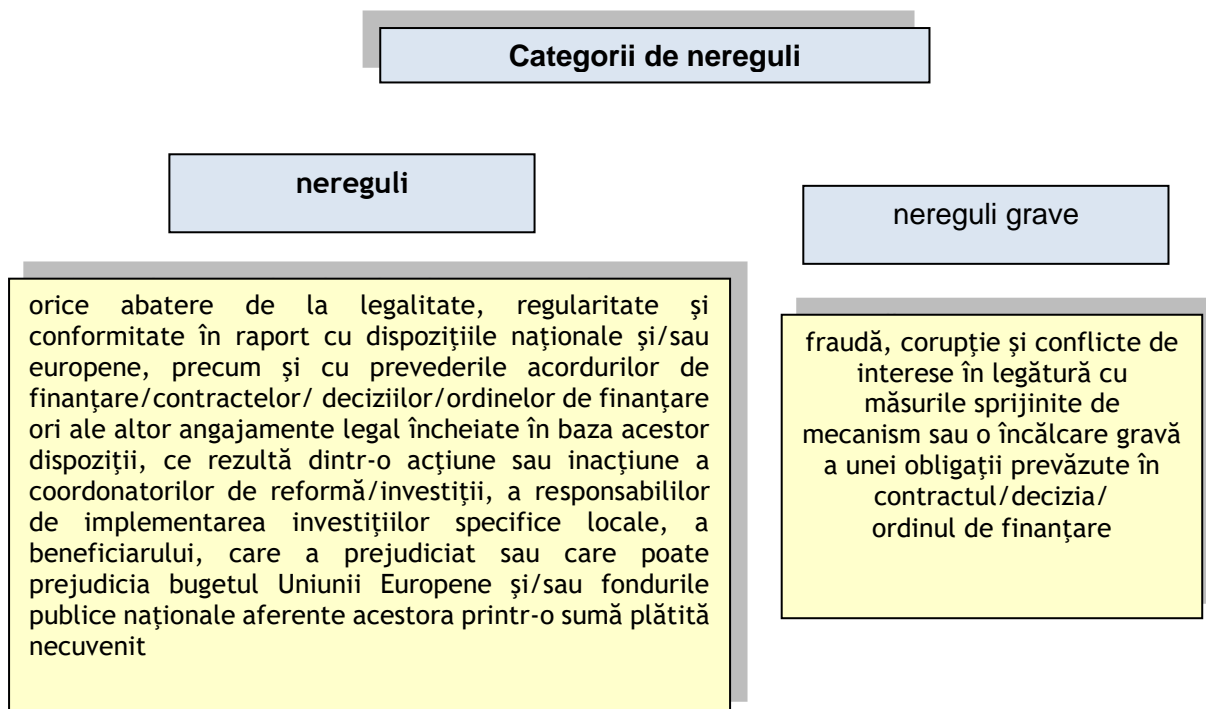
Categorii de nereguli

nereguli

nereguli grave

orice abatere de la legalitate, regularitate şi conformitate în raport cu dispoziţiile naţionale şi/sau europene, precum şi cu prevederile acordurilor de finanţare/contractelor/ deciziilor/ordinelor de finanţare ori ale altor angajamente legal încheiate în baza acestor dispoziţii, ce rezultă dintr-o acţiune sau inacţiune a coordonatorilor de reformă/investiţii, a responsabililor de implementarea investiţiilor specifice locale, a beneficiarului, care a prejudiciat sau care poate prejudicia bugetul Uniunii Europene şi/sau fondurile publice naţionale aferente acestora printr-o sumă plătită necuvenit

fraudă, corupţie şi conflicte de interese în legătură cu măsurile sprijinite de mecanism sau o încălcare gravă a unei obligaţii prevăzute în contractul/decizia/ ordinul de finanţare